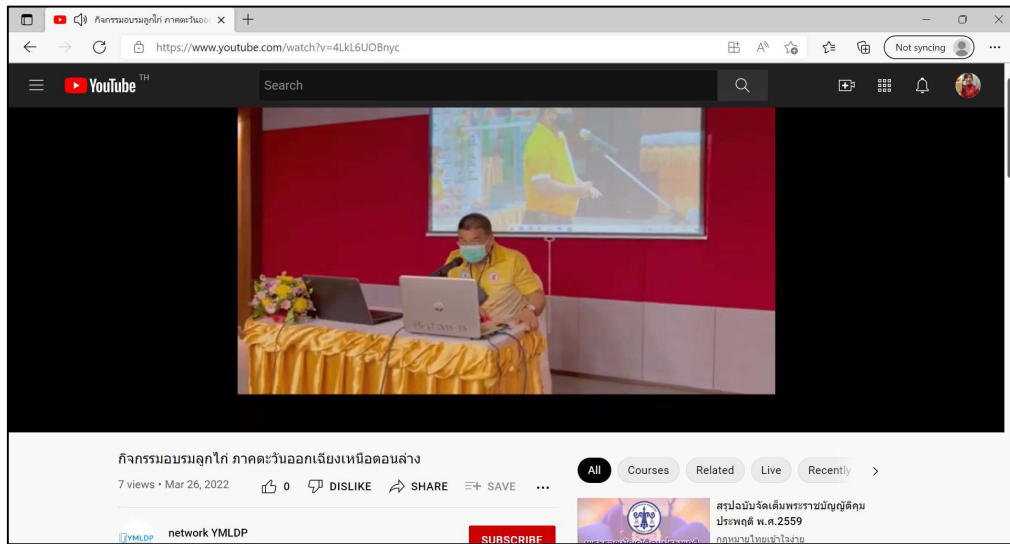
กิจกรรมอบรมลูกไก่ ภาคตะวันออ ×

https://www.youtube.com/watch?v=4LkL6UOBnyc

Not syncing

YouTube TH

Search

กิจกรรมอบรมลูกไก่ ภาคตะวันออกเฉียงเหนือตอนล่าง

7 views • Mar 26, 2022

0 DISLIKE SHARE SAVE ...

YMLDP network YMLDP

SUBSCRIBE

All Courses Related Live Recently

สรุปฉบับจัดเต็มพระราชบัญญัติคุมประพฤติ พ.ศ.2559

กฎหมายไทยเข้าใจง่าย